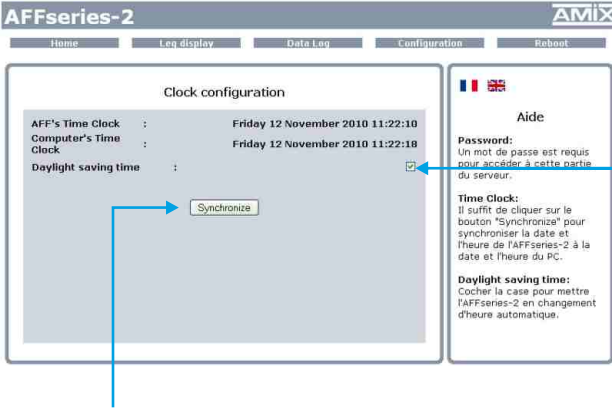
AFFseries-2

AMIX

Home
Leq display
Data Log
Configuration
Reboot

Clock configuration

AFF's Time Clock : Friday 12 November 2010 11:22:10

Computer's Time Clock : Friday 12 November 2010 11:22:18

Daylight saving time :

Synchronize

Aide

Password:
Un mot de passe est requis pour accéder à cette partie du serveur.

Time Clock:
Il suffit de cliquer sur le bouton "Synchronize" pour synchroniser la date et l'heure de l'AFFseries-2 à la date et l'heure du PC.

Daylight saving time:
Cocher la case pour mettre l'AFFseries-2 en changement d'heure automatique.